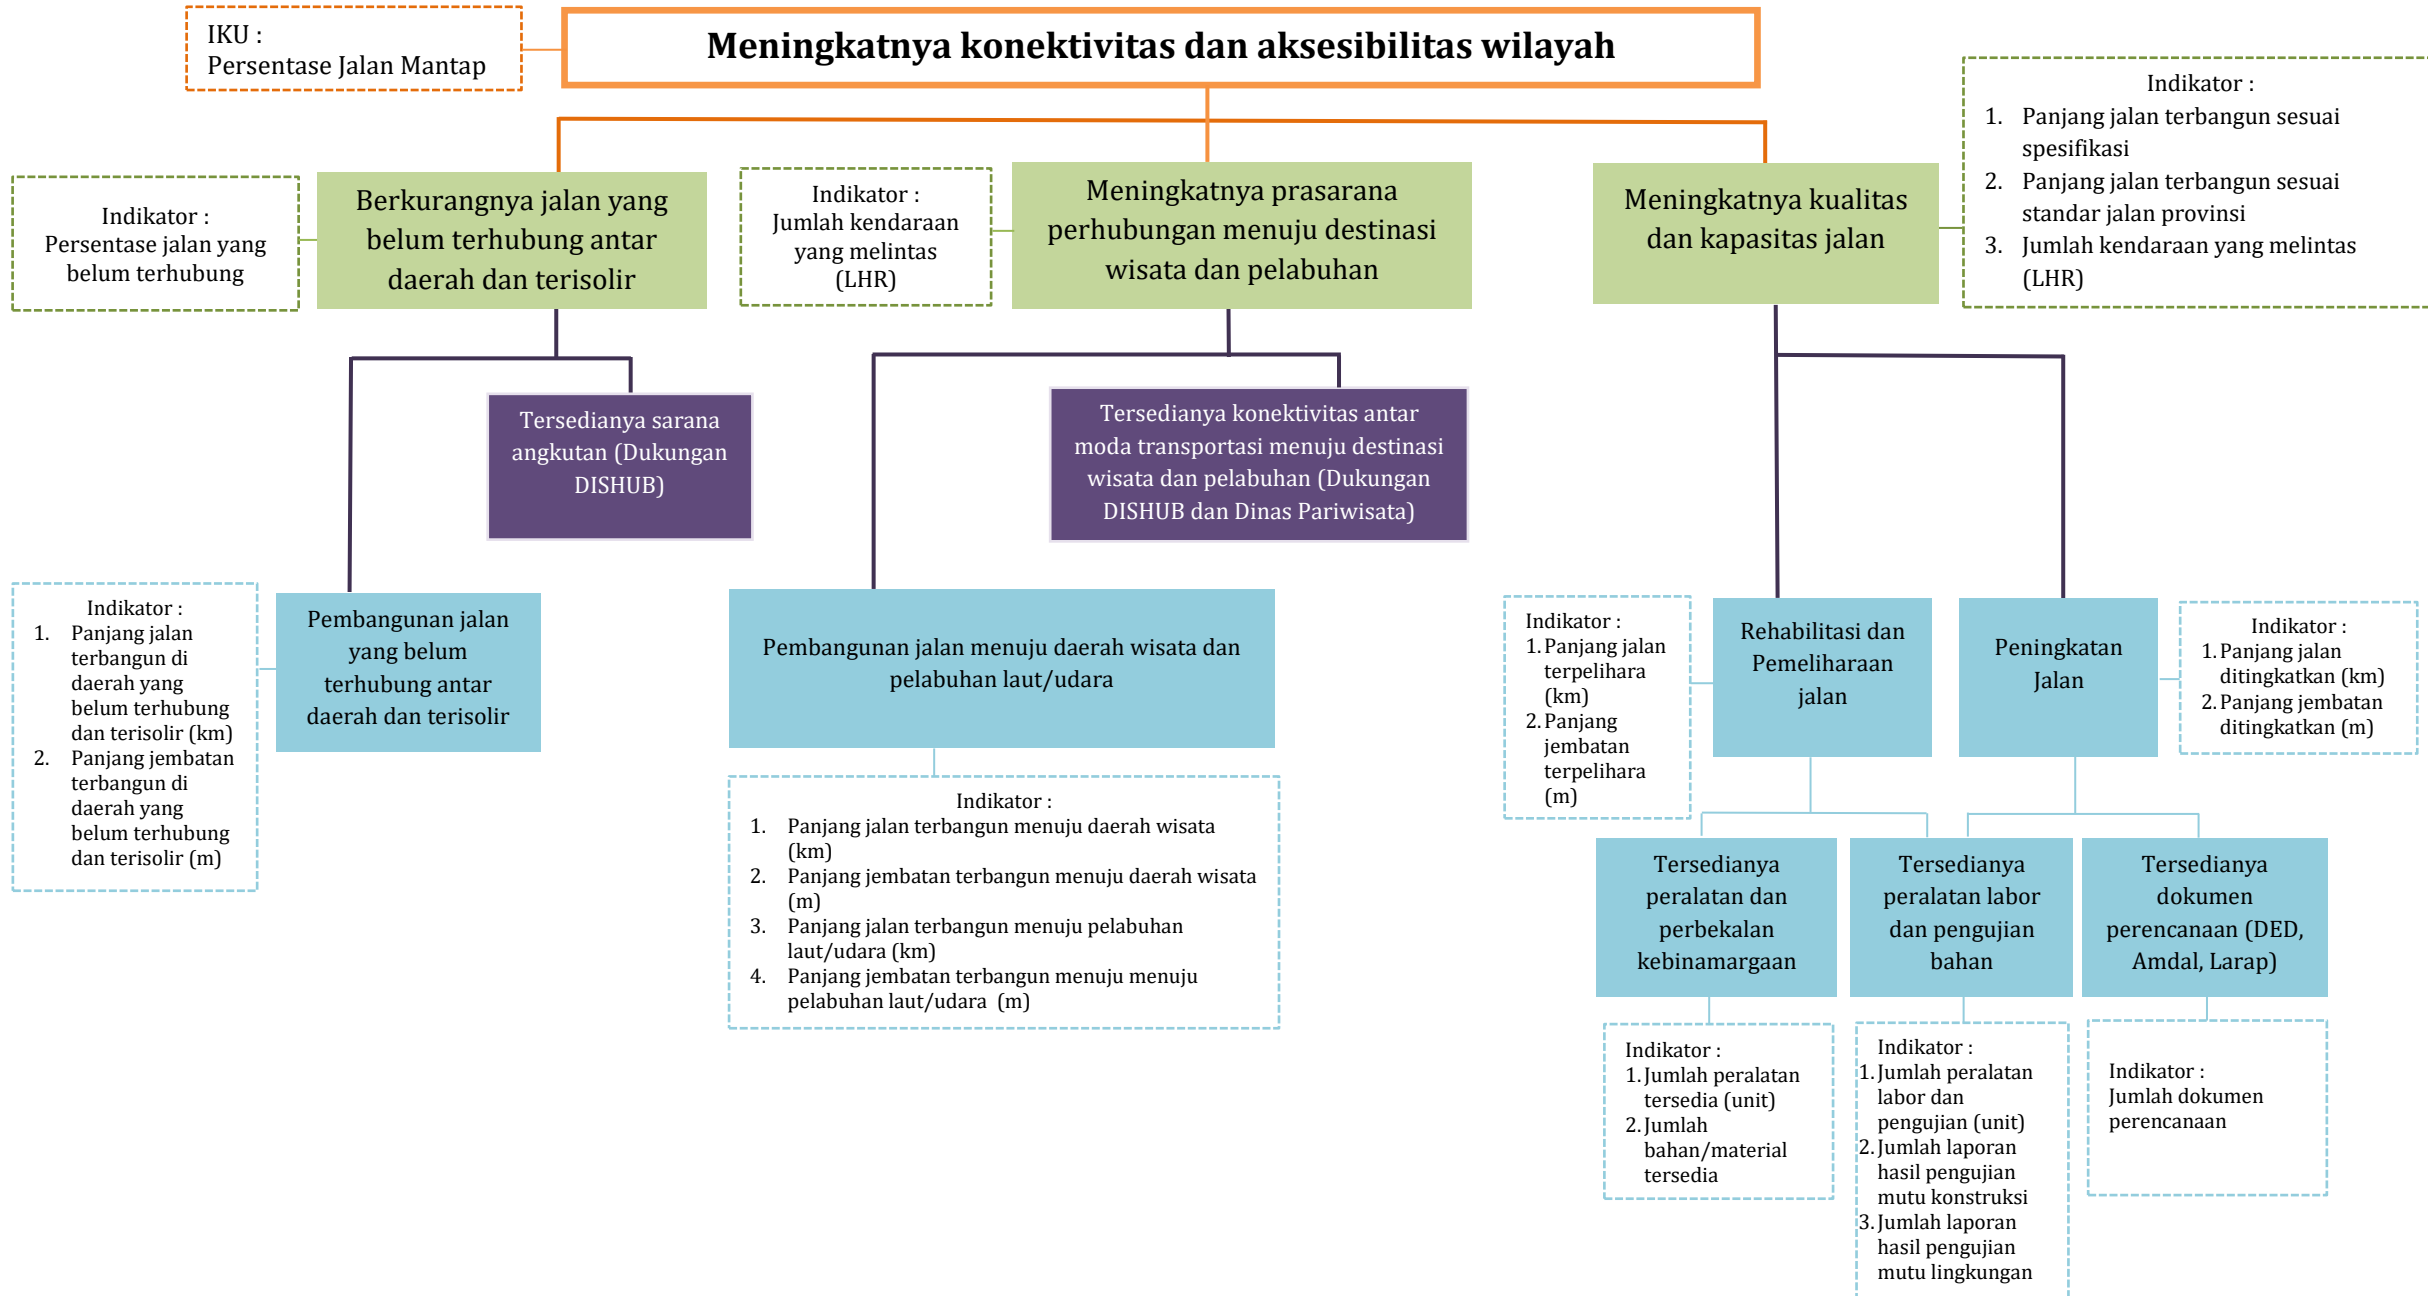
IKU :
Persentase Jalan Mantap

Meningkatnya konektivitas dan aksesibilitas wilayah

Indikator :
1. Panjang jalan terbangun sesuai spesifikasi
2. Panjang jalan terbangun sesuai standar jalan provinsi
3. Jumlah kendaraan yang melintas (LHR)

Indikator :
Persentase jalan yang belum terhubung

Berkurangnya jalan yang belum terhubung antar daerah dan terisolir

Indikator :
Jumlah kendaraan yang melintas (LHR)

Meningkatnya prasarana perhubungan menuju destinasi wisata dan pelabuhan

Meningkatnya kualitas dan kapasitas jalan

Tersedianya sarana angkutan (Dukungan DISHUB)

Tersedianya konektivitas antar moda transportasi menuju destinasi wisata dan pelabuhan (Dukungan DISHUB dan Dinas Pariwisata)

Indikator :
1. Panjang jalan terbangun di daerah yang belum terhubung dan terisolir (km)
2. Panjang jembatan terbangun di daerah yang belum terhubung dan terisolir (m)

Pembangunan jalan yang belum terhubung antar daerah dan terisolir

Pembangunan jalan menuju daerah wisata dan pelabuhan laut/udara

Indikator :
1. Panjang jalan terbangun menuju daerah wisata (km)
2. Panjang jembatan terbangun menuju daerah wisata (m)
3. Panjang jalan terbangun menuju pelabuhan laut/udara (km)
4. Panjang jembatan terbangun menuju menuju pelabuhan laut/udara (m)

Indikator :
1. Panjang jalan terpelihara (km)
2. Panjang jembatan terpelihara (m)

Rehabilitasi dan Pemeliharaan jalan

Peningkatan Jalan

Indikator :
1. Panjang jalan ditingkatkan (km)
2. Panjang jembatan ditingkatkan (m)

Tersedianya peralatan dan perbekalan kebinamargaan

Tersedianya peralatan labor dan pengujian bahan

Tersedianya dokumen perencanaan (DED, Amdal, Larap)

Indikator :
1. Jumlah peralatan tersedia (unit)
2. Jumlah bahan/material tersedia

Indikator :
1. Jumlah peralatan labor dan pengujian (unit)
2. Jumlah laporan hasil pengujian mutu konstruksi
3. Jumlah laporan hasil pengujian mutu lingkungan

Indikator :
Jumlah dokumen perencanaan